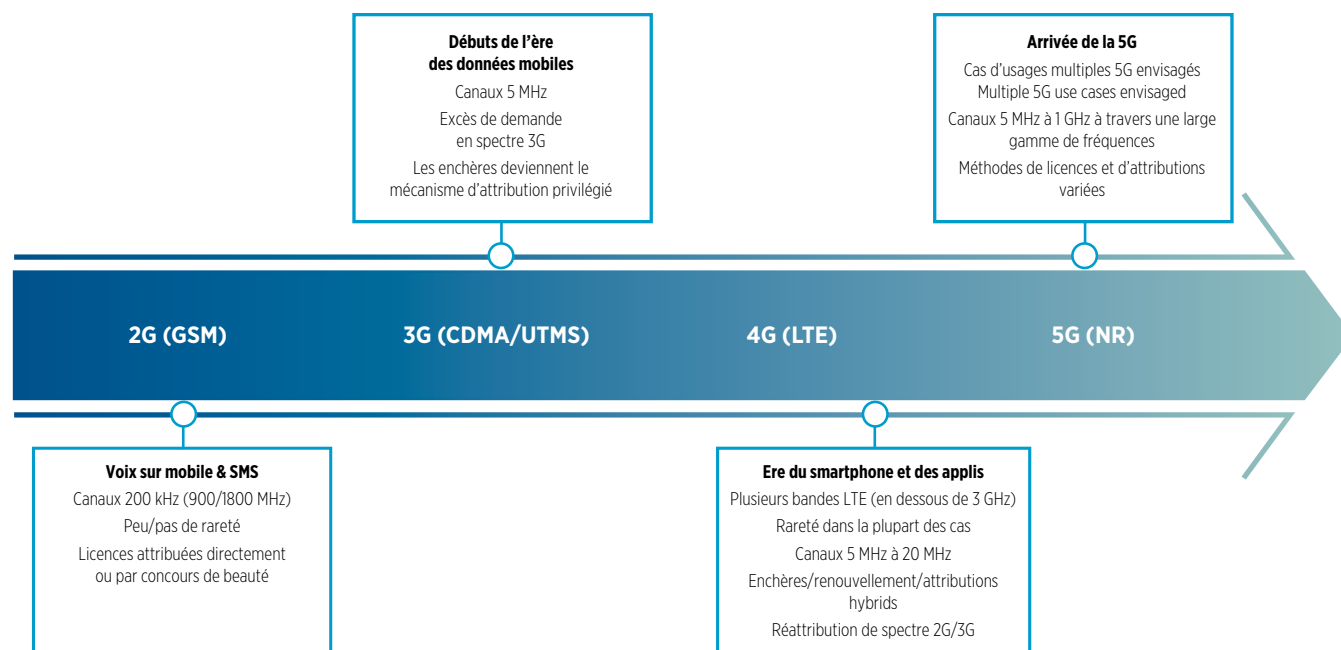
**Débuts de l’ère des données mobiles**

Canaux 5 MHz

Excès de demande en spectre 3G

Les enchères deviennent le mécanisme d’attribution privilégié

**Arrivée de la 5G**

Cas d’usages multiples 5G envisagés

Multiple 5G use cases envisaged

Canaux 5 MHz à 1 GHz à travers une large gamme de fréquences

Méthodes de licences et d’attributions variées

2G (GSM)

3G (CDMA/UTMS)

4G (LTE)

5G (NR)

**Voix sur mobile & SMS**

Canaux 200 kHz (900/1800 MHz)

Peu/pas de rareté

Licences attribuées directement ou par concours de beauté

**Ere du smartphone et des applis**

Plusieurs bandes LTE (en dessous de 3 GHz)

Rareté dans la plupart des cas

Canaux 5 MHz à 20 MHz

Enchères/renouvellement/attributions hybrids

Réattribution de spectre 2G/3G